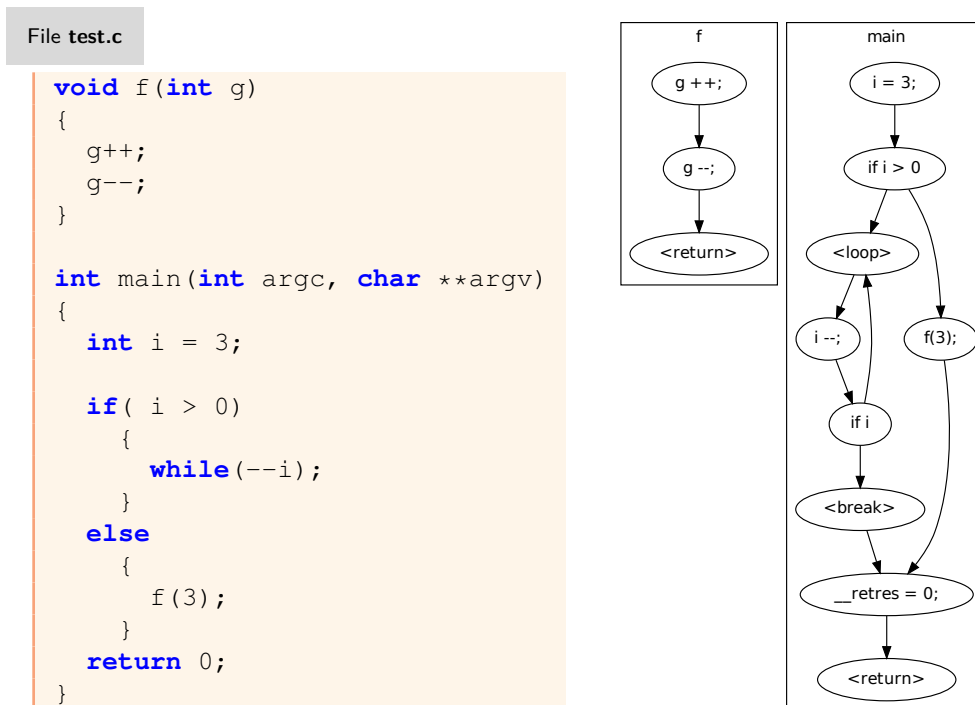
File **test.c**

```
void f(int g)
{
  g++;
  g--;
}

int main(int argc, char **argv)
{
  int i = 3;

  if( i > 0)
    {
      while(--i);
    }
  else
    {
      f(3);
    }
  return 0;
}
```

f

g ++;

g --;

<return>

main

i = 3;

if i > 0

<loop>

i --;

f(3);

if i

<break>

__retres = 0;

<return>